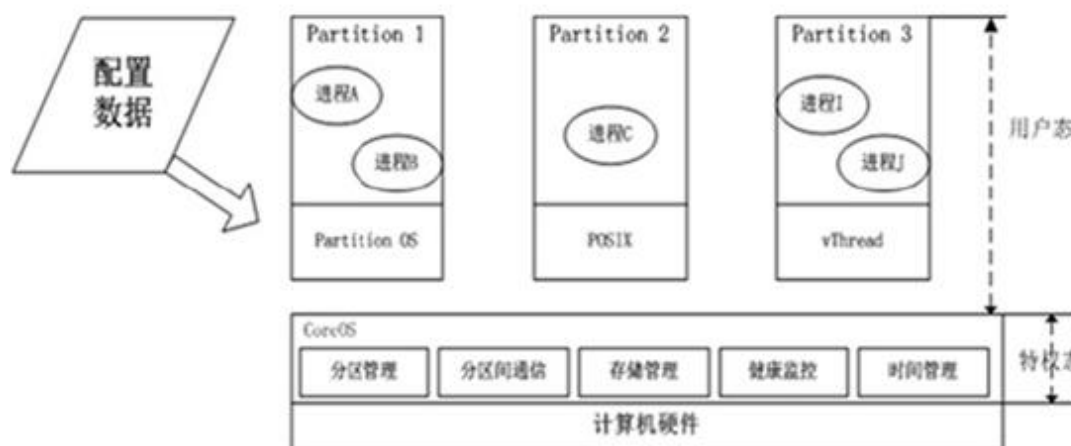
配置数据

Partition 1

进程A

进程B

Partition OS

Partition 2

进程C

POSIX

Partition 3

进程I

进程J

vThread

用户态

CoreOS

分区管理

分区间通信

存储管理

健康监控

时间管理

特权态

计算机硬件